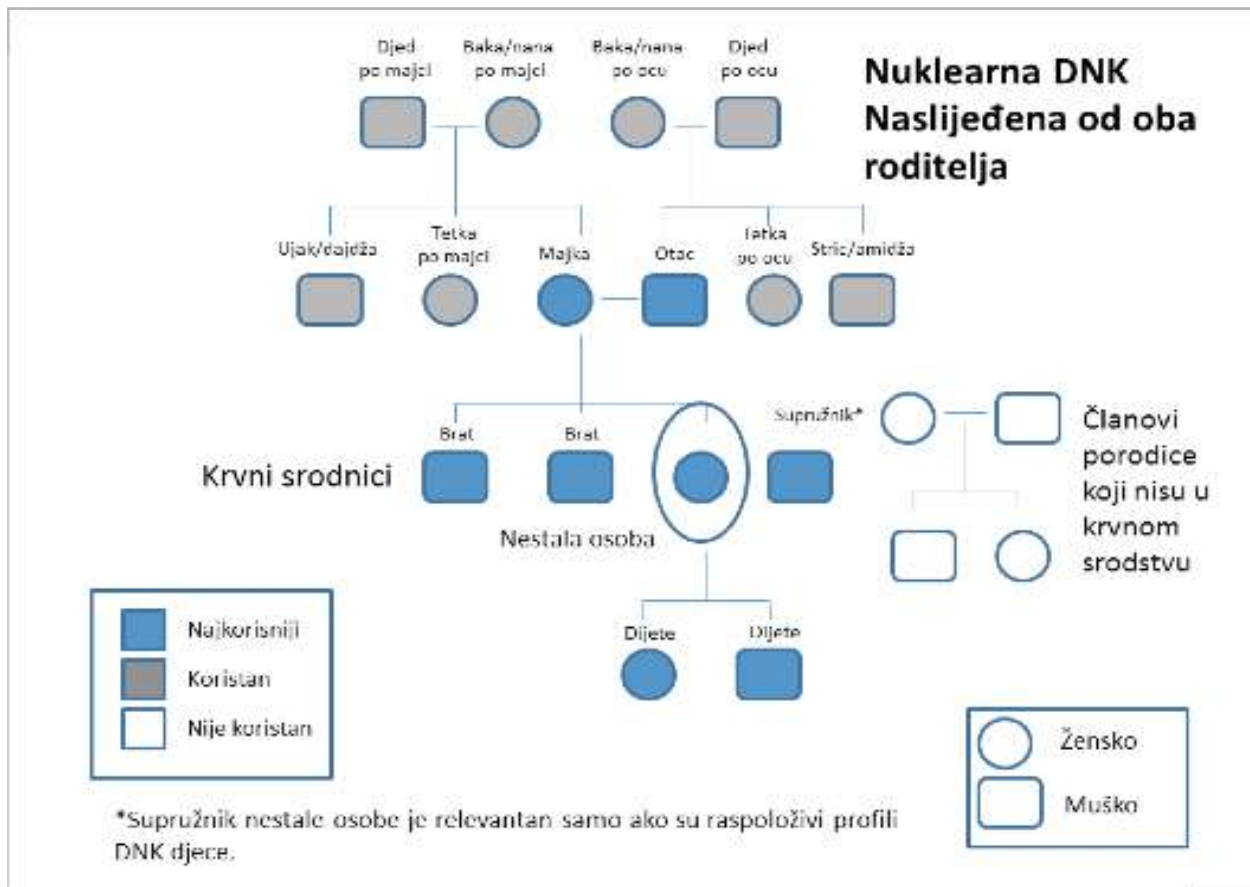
Djed po majci

Baka/nana po majci

Baka/nana po ocu

Djed po ocu

Nuklearna DNK Naslijeđena od oba roditelja

Ujak/daidža

Tetka po majci

Majka

Otac

Tetka po ocu

Stric/amidža

Brat

Brat

Supružnik*

Krvni srodnici

Nestala osoba

Članovi porodice koji nisu u krvnom srodstvu

Najkorisniji

Koristan

Nije koristan

Dijete

Dijete

Žensko

Muško

*Supružnik nestale osobe je relevantan samo ako su raspoloživi profili DNK djece.